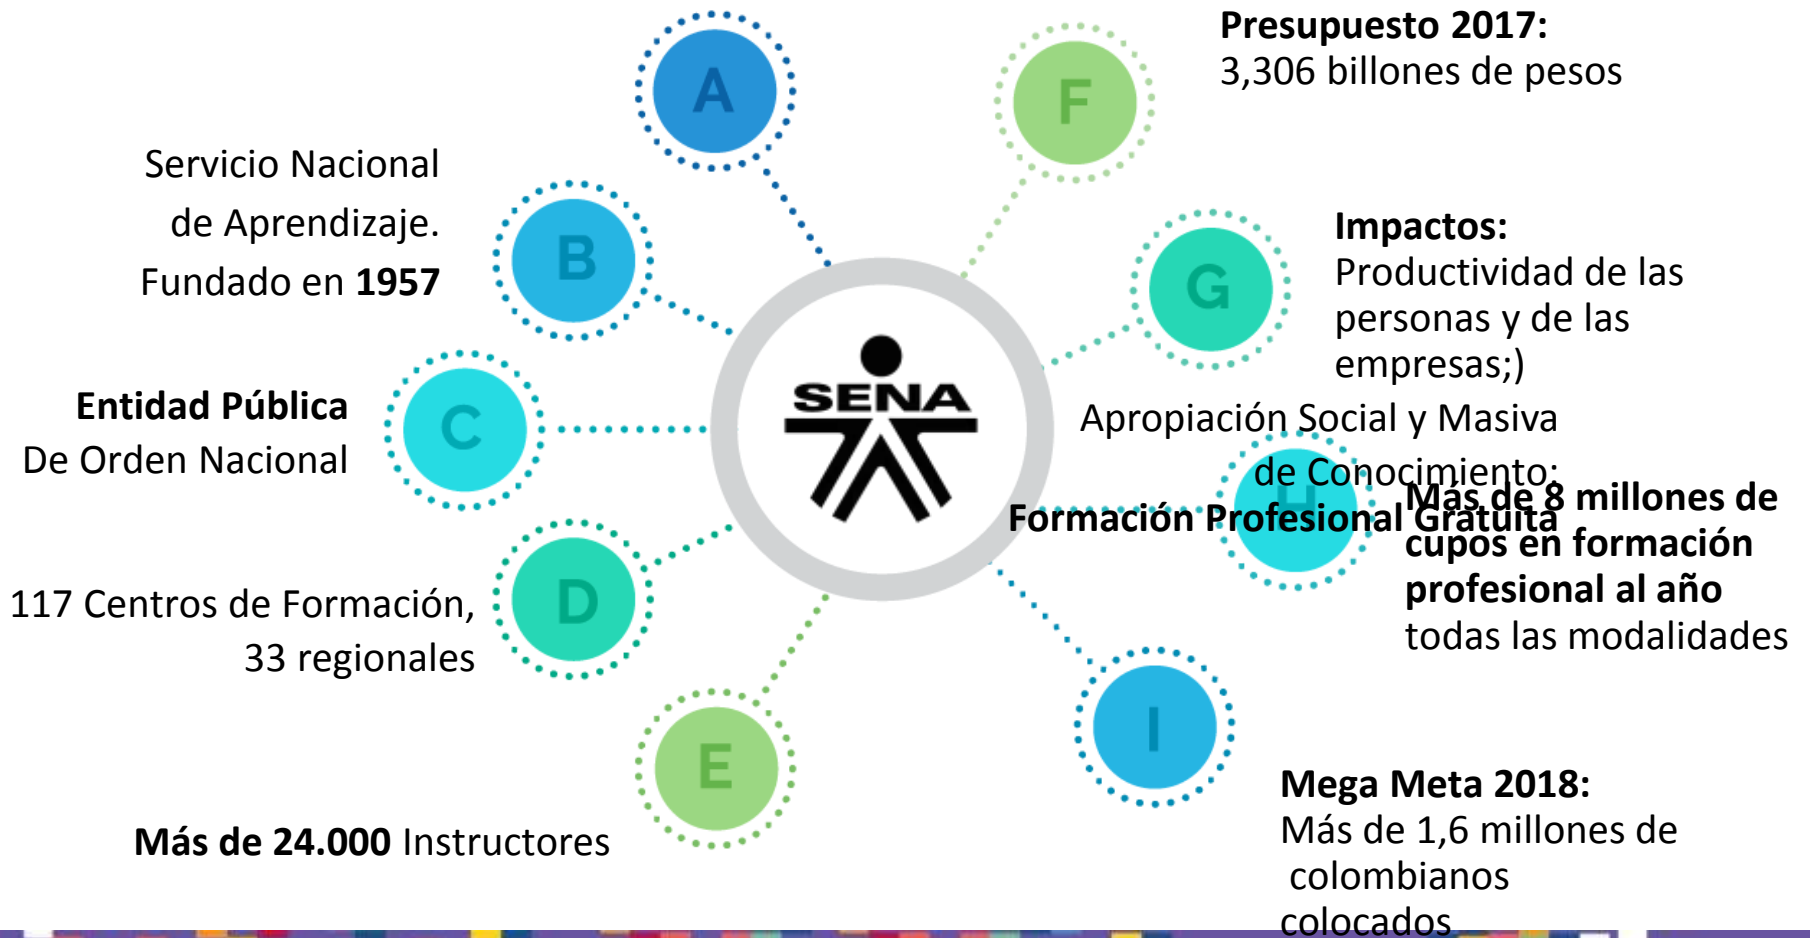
A

F

Presupuesto 2017:
3,306 billones de pesos

Servicio Nacional de Aprendizaje. Fundado en **1957**

B

G

Impactos:
Productividad de las personas y de las empresas;)

SENA

Entidad Pública
De Orden Nacional

C

Apropiación Social y Masiva de Conocimiento;

Formación Profesional Gratuita

H

Más de 8 millones de cupos en formación profesional al año
todas las modalidades

117 Centros de Formación, 33 regionales

D

E

I

Más de 24.000 Instructores

Mega Meta 2018:
Más de 1,6 millones de colombianos colocados